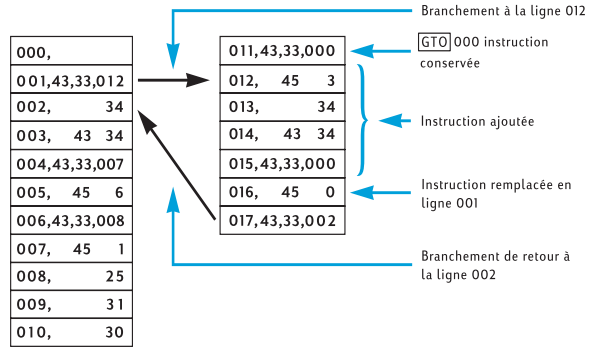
| 000, |
|---|
| 001,43,33,012 |
| 002, 34 |
| 003, 43 34 |
| 004,43,33,007 |
| 005, 45 6 |
| 006,43,33,008 |
| 007, 45 1 |
| 008, 25 |
| 009, 31 |
| 010, 30 |

| 011,43,33,000 |
|---|
| 012, 45 3 |
| 013, 34 |
| 014, 43 34 |
| 015,43,33,000 |
| 016, 45 0 |
| 017,43,33,002 |

Branchement à la ligne 012

GTO 000 instruction conservée

Instruction ajoutée

Instruction remplacée en ligne 001

Branchement de retour à la ligne 002